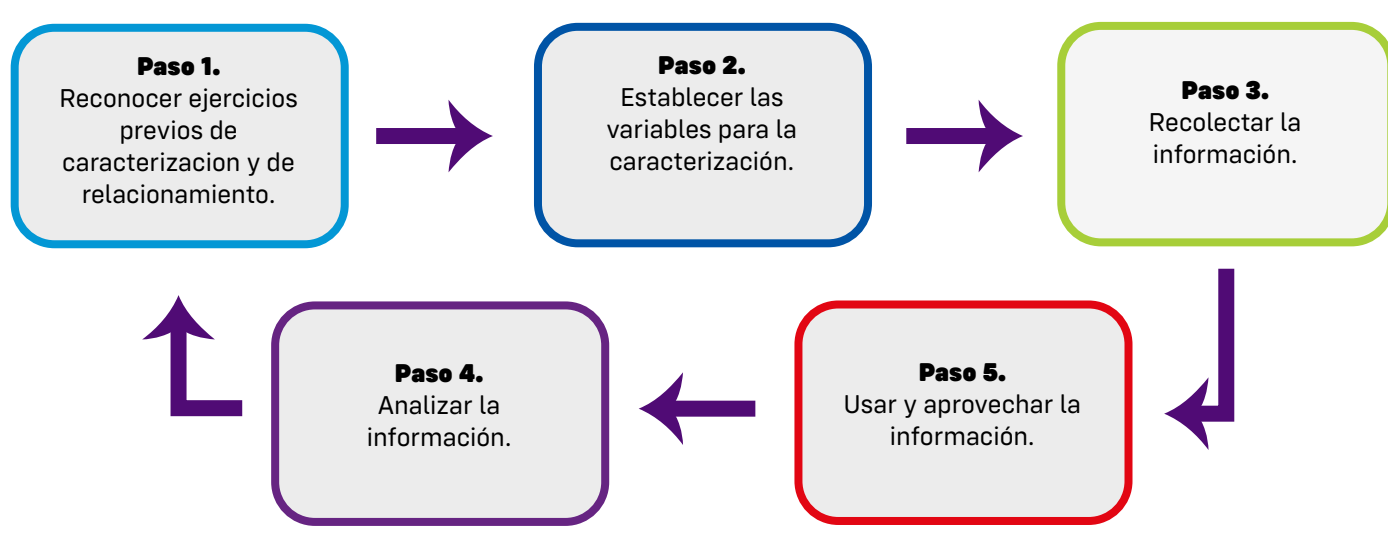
**Paso 1.**
Reconocer ejercicios previos de caracterizacion y de relacionamiento.

**Paso 2.**
Establecer las variables para la caracterización.

**Paso 3.**
Recolectar la información.

**Paso 4.**
Analizar la información.

**Paso 5.**
Usar y aprovechar la información.